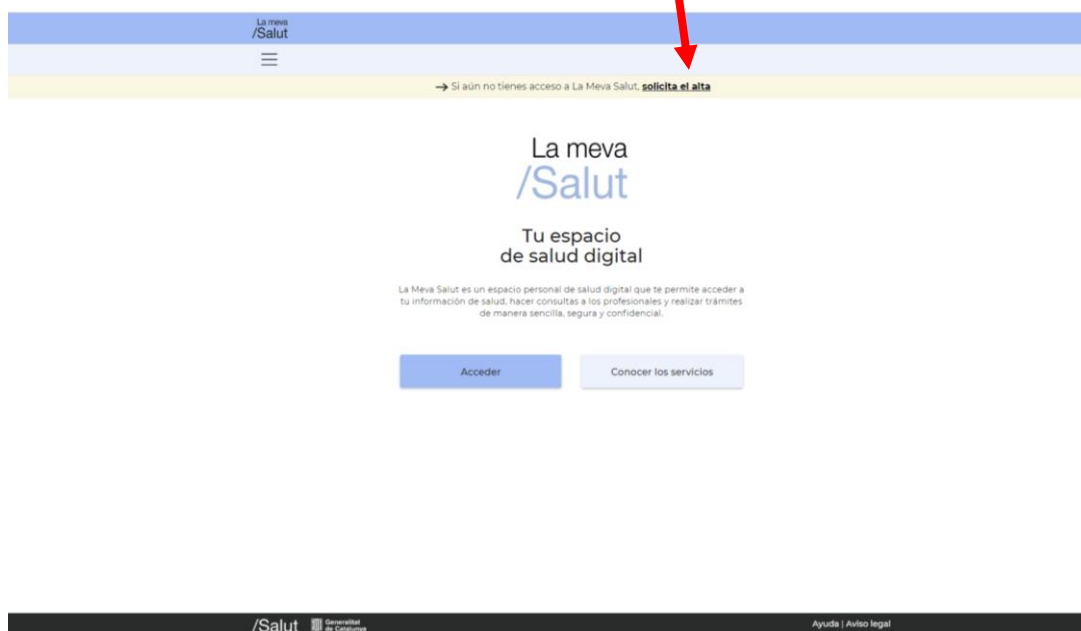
La meva
/Salut

→ Si aún no tienes acceso a La Meva Salut, **solicita el alta**

La meva
/Salut

Tu espacio
de salud digital

La Meva Salut es un espacio personal de salud digital que te permite acceder a tu información de salud, hacer consultas a los profesionales y realizar trámites de manera sencilla, segura y confidencial.

Acceder

Conocer los servicios

/Salut Generalitat de Catalunya

Ayuda | Aviso legal